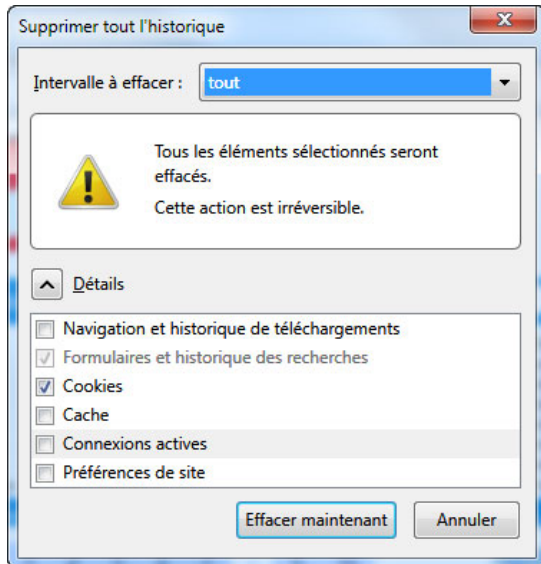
Supprimer tout l'historique

Intervalle à effacer : tout

Tous les éléments sélectionnés seront effacés.

Cette action est irréversible.

Détails

Navigation et historique de téléchargements
Formulaires et historique des recherches
Cookies
Cache
Connexions actives
Préférences de site

Effacer maintenant
Annuler